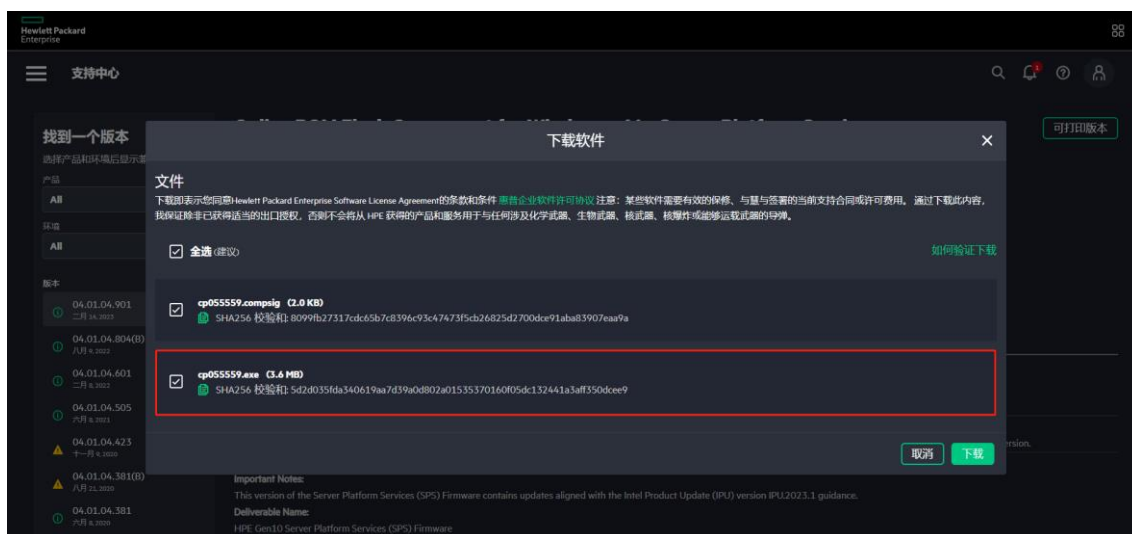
Hewlett Packard Enterprise

支持中心

可打印版本

找到一个版本
选择产品和环境后显示

产品
All
环境
All

版本
04.01.04.901
二月 14,2023
04.01.04.804(B)
八月 9,2022
04.01.04.601
二月 8,2022
04.01.04.505
六月 8,2021
04.01.04.423
十一月 9,2020
04.01.04.381(B)
八月 21,2020
04.01.04.381
六月 8,2020

下载软件

文件
下载即表示您同意Hewlett Packard Enterprise Software License Agreement的条款和条件 惠普企业软件许可协议 注意：某些软件需要有效的保修、与慧与签署的当前支持合同或许可费用。通过下载此内容，我保证除非已获得适当的出口授权，否则不会将从 HPE 获得的产品和服务用于与任何涉及化学武器、生物武器、核武器、核爆炸或能够运载武器的导弹。

全选 (建议)

如何验证下载

cp055559.compsig (2.0 KB)
SHA256 校验和: 8099fb27317cdc65b7c8396c93c47473f5cb26825d2700dce91aba83907eaa9a

cp055559.exe (3.6 MB)
SHA256 校验和: 5d2d035fda340619aa7d39a0d802a01535370160f05dc132441a3aff350dcee9

取消 下载

rsion.

Important Notes:
This version of the Server Platform Services (SPS) Firmware contains updates aligned with the Intel Product Update (IPU) version IPU.2023.1 guidance.
Deliverable Name:
HPE Gen10 Server Platform Services (SPS) Firmware